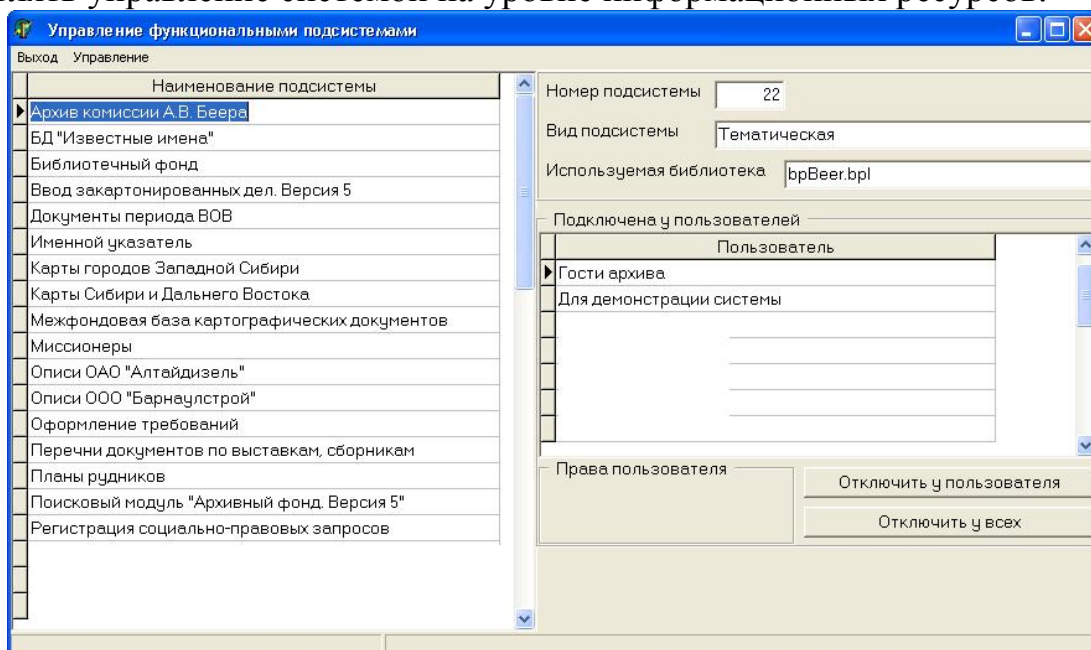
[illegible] управление системой на уровне информационных ресурсов:

Управление функциональными подсистемами

Выход Управление

| Наименование подсистемы |
|---|
| Архив комиссии А.В. Беера |
| БД "Известные имена" |
| Библиотечный фонд |
| Ввод закартонированных дел. Версия 5 |
| Документы периода ВОВ |
| Именной указатель |
| Карты городов Западной Сибири |
| Карты Сибири и Дальнего Востока |
| Межфондовая база картографических документов |
| Миссионеры |
| Описи ОАО "Алтайдизель" |
| Описи ООО "Барнаулстрой" |
| Оформление требований |
| Перечни документов по выставкам, сборникам |
| Планы рудников |
| Поисковый модуль "Архивный фонд. Версия 5" |
| Регистрация социально-правовых запросов |

Номер подсистемы 22

Вид подсистемы Тематическая

Используемая библиотека bpBeer.bpl

Подключена у пользователей

| Пользователь |
|---|
| Гости архива |
| Для демонстрации системы |

Права пользователя

Отключить у пользователя

Отключить у всех